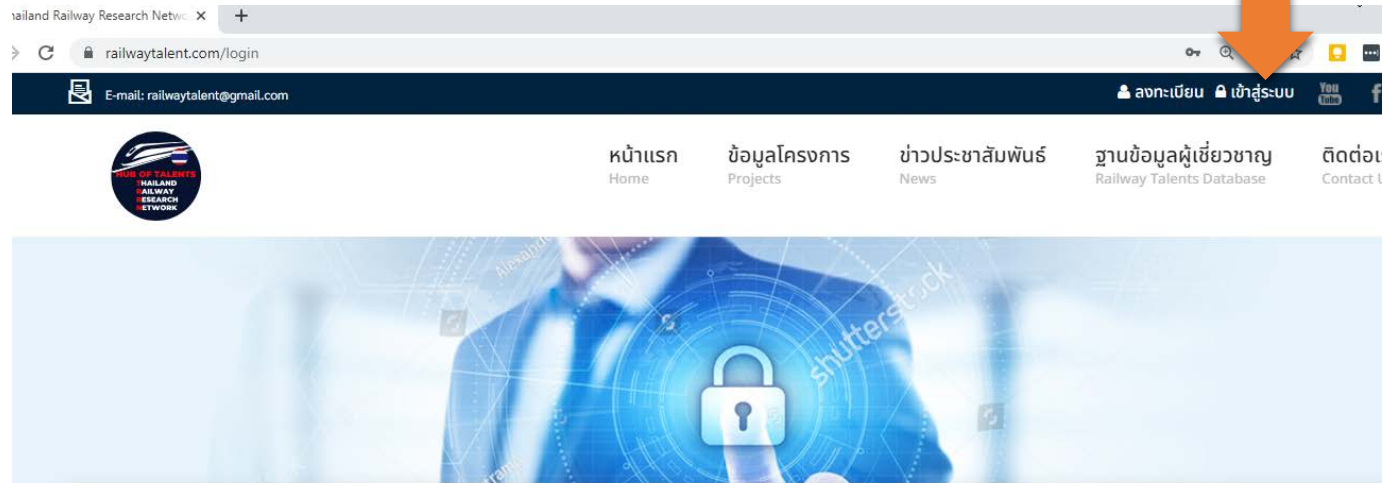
hailand Railway Research Netwo ×
+
railwaytalent.com/login
E-mail: railwaytalent@gmail.com
ลงทะเบียน
เข้าสู่ระบบ
You Tube
HUB OF TALENTS
THAILAND
RAILWAY
RESEARCH
NETWORK
หน้าแรก
Home
ข้อมูลโครงการ
Projects
ข่าวประชาสัมพันธ์
News
ฐานข้อมูลผู้เชี่ยวชาญ
Railway Talents Database
ติดต่อเ
Contact U
shutterstock